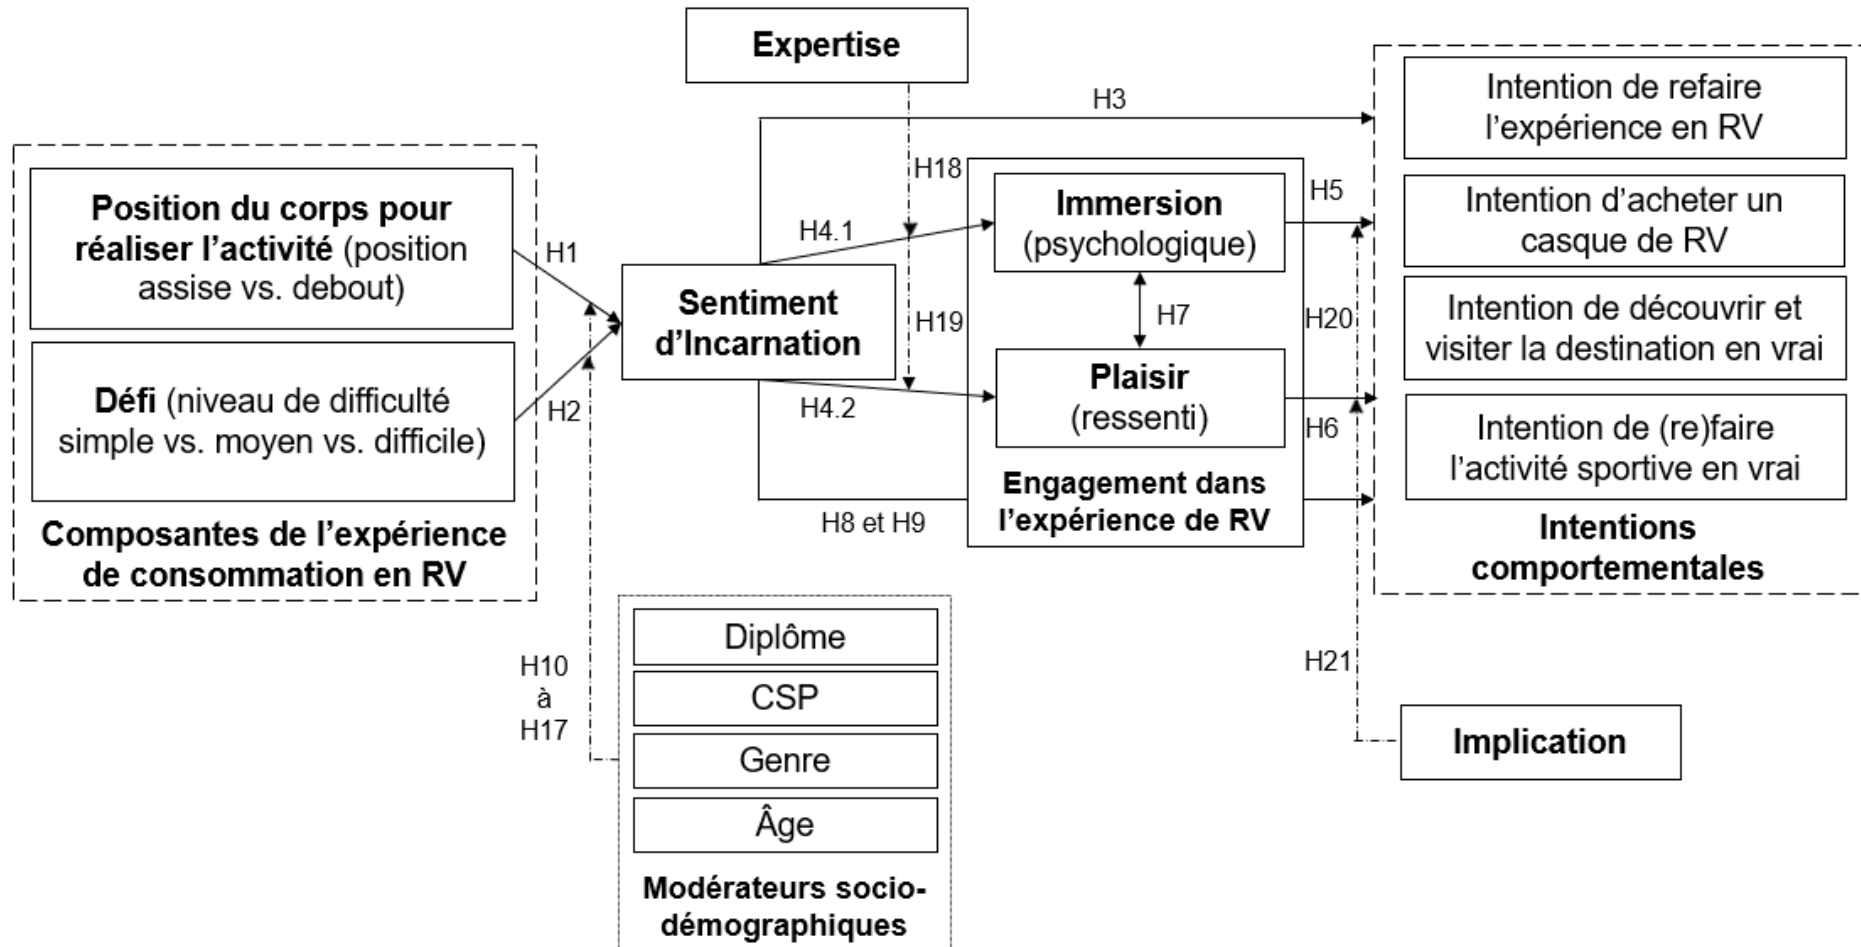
Expertise

H3

Position du corps pour réaliser l'activité (position assise vs. debout)

Défi (niveau de difficulté simple vs. moyen vs. difficile)

Composantes de l'expérience de consommation en RV

H1

H2

Sentiment d'Incarnation

H18

H4.1

H19

H4.2

Immersion (psychologique)

H7

Plaisir (ressenti)

Engagement dans l'expérience de RV

H8 et H9

H5

H20

H6

Intention de refaire l'expérience en RV

Intention d'acheter un casque de RV

Intention de découvrir et visiter la destination en vrai

Intention de (re)faire l'activité sportive en vrai

Intentions comportementales

H10 à H17

Diplôme

CSP

Genre

Âge

Modérateurs socio-démographiques

H21

Implication